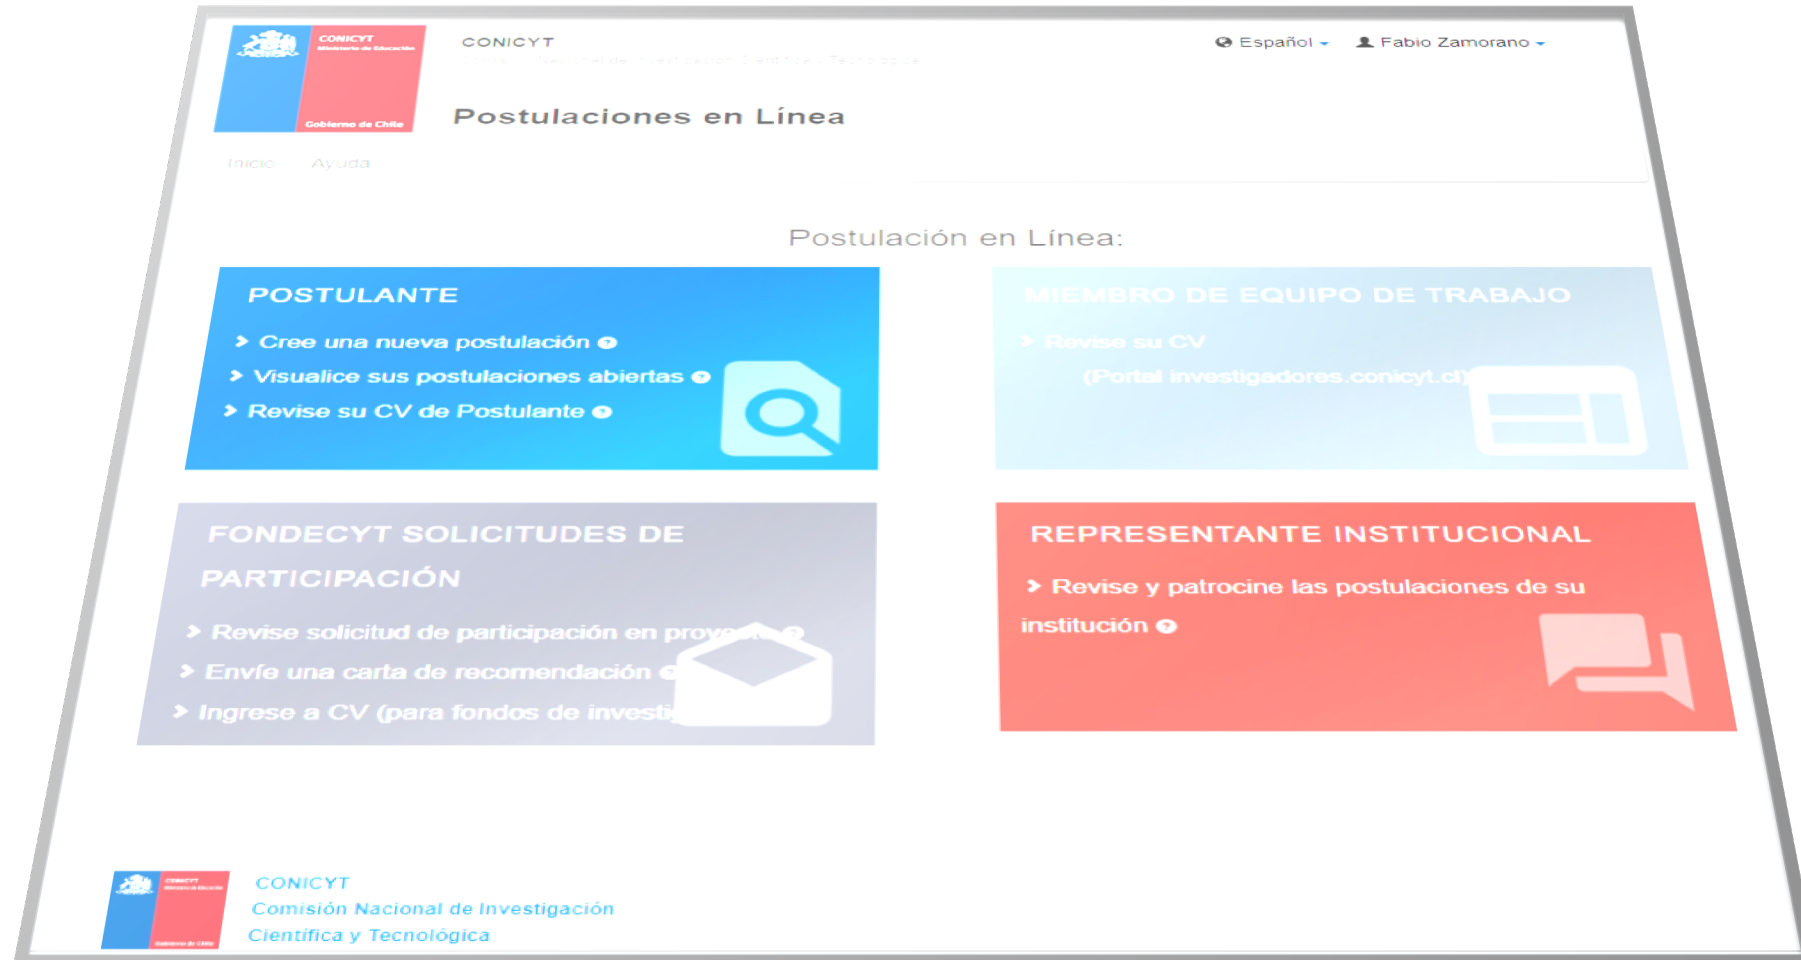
CONICYT
Ministerio de Educación
Gobierno de Chile

CONICYT
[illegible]

Español ▾ Fabio Zamorano ▾

Postulaciones en Línea

Inicio Ayuda

Postulación en Línea:

POSTULANTE
› Cree una nueva postulación
› Visualice sus postulaciones abiertas
› Revise su CV de Postulante

MIEMBRO DE EQUIPO DE TRABAJO
› Revise su CV
(Portal investigadores.conicyt.cl)

FONDECYT SOLICITUDES DE PARTICIPACIÓN
› Revise solicitud de participación en proy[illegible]
› Envíe una carta de recomendación
› Ingrese a CV (para fondos de investi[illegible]

REPRESENTANTE INSTITUCIONAL
› Revise y patrocine las postulaciones de su institución

CONICYT
Ministerio de Educación
Gobierno de Chile

CONICYT
Comisión Nacional de Investigación Científica y Tecnológica